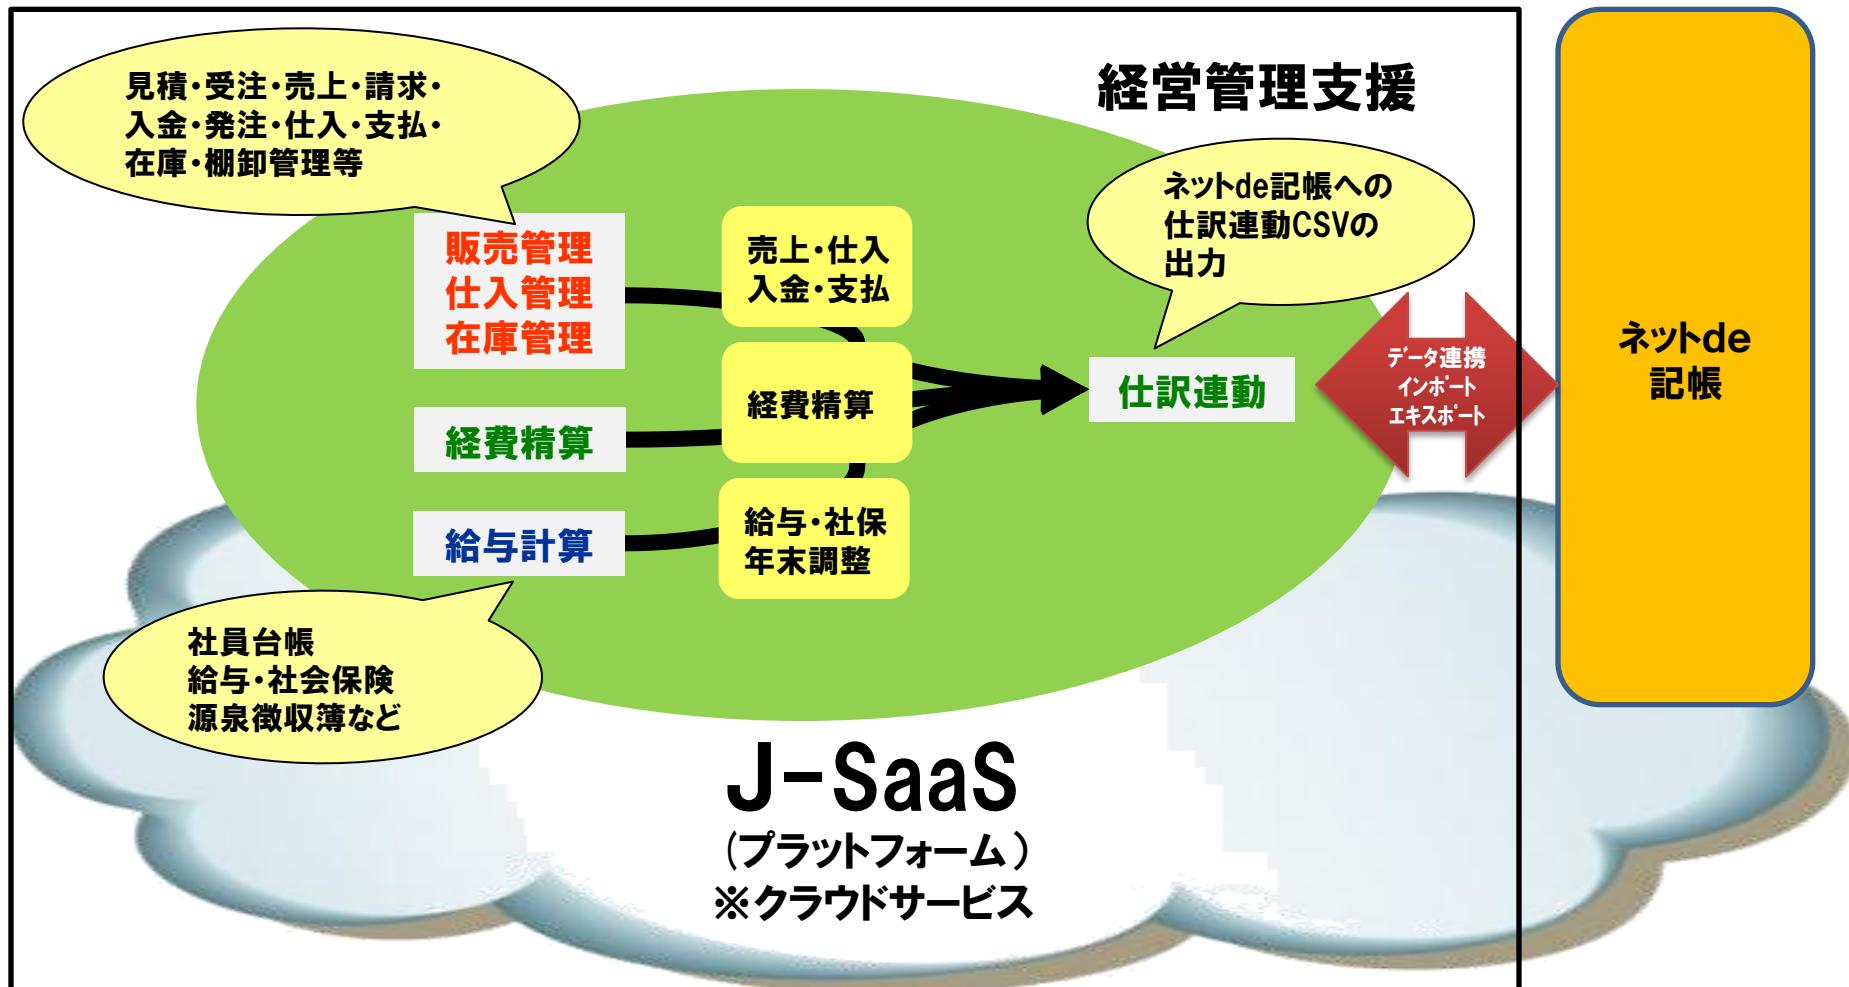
見積・受注・売上・請求・
入金・発注・仕入・支払・
在庫・棚卸管理等

経営管理支援

ネットde記帳への
仕訳連動CSVの
出力

販売管理
仕入管理
在庫管理

売上・仕入
入金・支払

経費精算

経費精算

仕訳連動

データ連携
インポート
エキスポート

ネットde
記帳

給与計算

給与・社保
年末調整

社員台帳
給与・社会保険
源泉徴収簿など

J-SaaS
（プラットフォーム）
※クラウドサービス